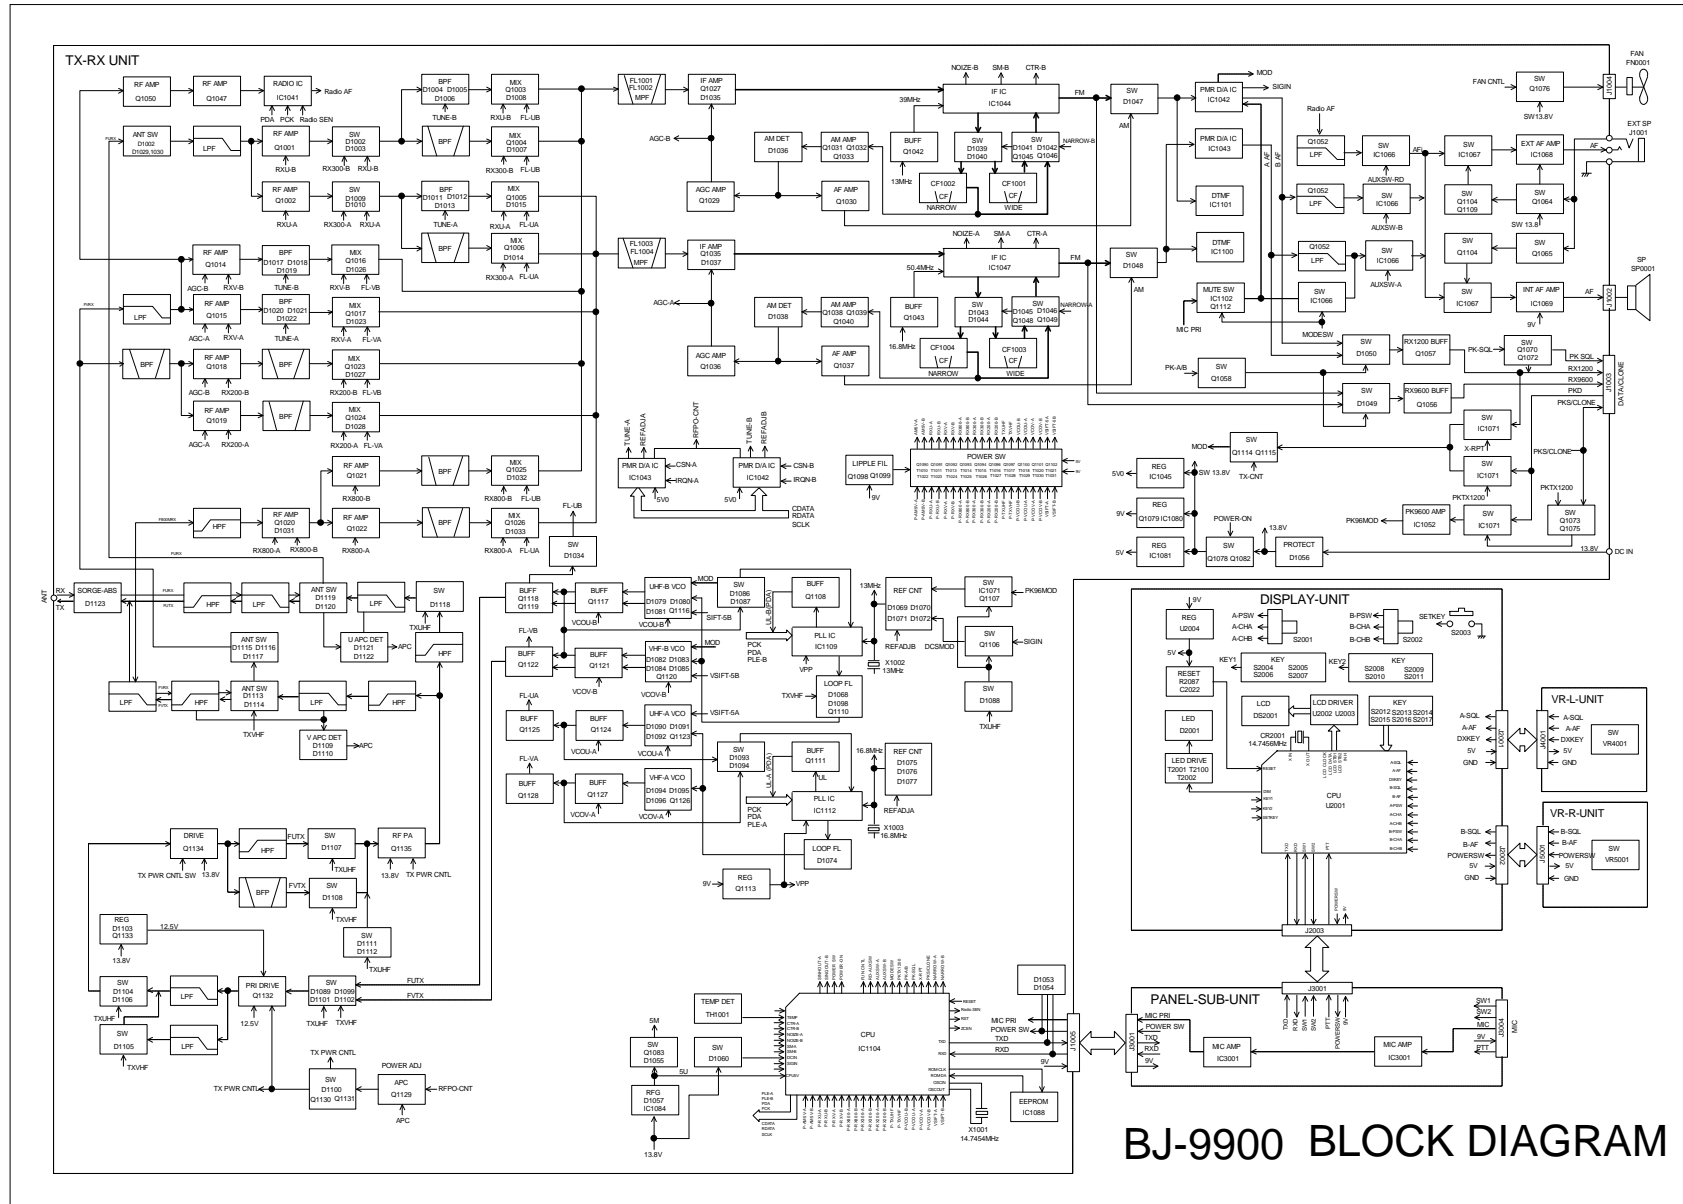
TX-RX UNIT

RF AMP Q1050
RF AMP Q1047
RADIO IC IC1041
Radio AF
PDA PCK Radio SEN
ANT SW D1002 D1029,1030
LPF
RF AMP Q1001
RXU-B
SW D1002 D1003
RX300-B RXU-B
RF AMP Q1002
RXU-A
SW D1009 D1010
RX300-A RXU-A
BPF D1004 D1005 D1006
TUNE-B
BPF
BPF D1011 D1012 D1013
TUNE-A
BPF
MIX Q1003 D1008
RXU-B FL-UB
MIX Q1004 D1007
RX300-B FL-UB
MIX Q1005 D1015
RXU-A FL-UA
MIX Q1006 D1014
RX300-A FL-UA
FL1001 FL1002 MPF
IF AMP Q1027 D1035
AGC-B
AGC AMP Q1029
AM DET D1036
AM AMP Q1031 Q1032 Q1033
AF AMP Q1030
NOIZE-B SM-B CTR-B
IF IC IC1044
39MHz
BUFF Q1042
13MHz
SW D1039 D1040
SW D1041 D1042 Q1045 Q1046
NARROW-B
CF1002 CF NARROW
CF1001 CF WIDE
FM
SW D1047
AM
PMR D/A IC IC1042
MOD
SIGIN
PMR D/A IC IC1043
A AF
B AF
DTMF IC1101
DTMF IC1100
Radio AF
Q1052 LPF
SW IC1066
AUXSW-RD
Q1052 LPF
SW IC1066
AUXSW-B
Q1052 LPF
SW IC1066
AUXSW-A
SW IC1066
AF
SW IC1067
EXT AF AMP IC1068
AF
SW Q1104 Q1109
SW Q1064
SW 13.8
SW Q1104
SW Q1065
SW IC1067
INT AF AMP IC1069
9V
AF
FAN CNTL
SW Q1076
SW13.8V
J1004
FAN FN0001
EXT SP J1001
SP SP0001
J1002
RF AMP Q1014
AGC-B RXV-B
BPF D1017 D1018 D1019
TUNE-B
MIX Q1016 D1026
RXV-B FL-VB
LPF
RF AMP Q1015
AGC-A RXV-A
BPF D1020 D1021 D1022
TUNE-A
MIX Q1017 D1023
RXV-A FL-VA
BPF
RF AMP Q1018
AGC-B RX200-B
BPF
MIX Q1023 D1027
RX200-B FL-VB
RF AMP Q1019
AGC-A RX200-A
BPF
MIX Q1024 D1028
RX200-A FL-VA
FL1003 FL1004 MPF
IF AMP Q1035 D1037
AGC-A
AGC AMP Q1036
AM DET D1038
AM AMP Q1038 Q1039 Q1040
AF AMP Q1037
NOIZE-A SM-A CTR-A
IF IC IC1047
50.4MHz
BUFF Q1043
16.8MHz
SW D1043 D1044
SW D1045 D1046 Q1048 Q1049
NARROW-A
CF1004 CF NARROW
CF1003 CF WIDE
FM
SW D1048
AM
MUTE SW IC1102 Q1112
MIC PRI
SW IC1066
MODESW
SW D1050
RX1200 BUFF Q1057
PK-SQL
SW Q1070 Q1072
PK SQL
RX1200
RX9600
PKD
PKS/CLONE
J1003
DATA/CLONE
PK-A/B
SW Q1058
SW D1049
RX9600 BUFF Q1056
SW IC1071
X-RPT
SW IC1071
PKTX1200
PKS/CLONE
PKTX1200
SW IC1071
SW Q1073 Q1075
PK9600 AMP IC1052
PK96MOD
13.8V
DC IN
MOD
SW Q1114 Q1115
TX-CNT
SW 13.8V
REG IC1045
5V0
REG Q1079 IC1080
9V
REG IC1081
5V
POWER-ON
SW Q1078 Q1082
13.8V
PROTECT D1056
TUNE-A REFADJA RFPO-CNT TUNE-B REFADJB
PMR D/A IC IC1043
CSN-A IRQN-A
PMR D/A IC IC1042
CSN-B IRQN-B
5V0 5V0
CDATA RDATA SCLK
LIPPLE FIL Q1098 Q1099
9V
POWER SW
RF AMP Q1021
RX800-B
BPF
MIX Q1025 D1032
RX800-B FL-UB
HPF
RF AMP Q1020 D1031
RX800-A RX800-B
RF AMP Q1022
RX800-A
BPF
MIX Q1026 D1033
RX800-A FL-UA
FL-UB
SW D1034
ANT RX TX
SORGE-ABS D1123
HPF LPF
ANT SW D1119 D1120
LPF
SW D1118
TXUHF
U APC DET D1121 D1122
APC
HPF
ANT SW D1115 D1116 D1117
LPF HPF
ANT SW D1113 D1114
LPF HPF
TXVHF
V APC DET D1109 D1110
APC
BUFF Q1118 Q1119
BUFF Q1117
VCOU-B
UHF-B VCO D1079 D1080 D1081 D1116
VCOU-B
SIFT-5B
MOD
SW D1086 D1087
BUFF Q1108
UL-B(PDA)
PLL IC IC1109
PCK PDA PLE-B
VPP
13MHz
REF CNT D1069 D1070 D1071 D1072
REFADJB
DCSMOD
X1002 13MHz
SW IC1071 Q1107
PK96MOD
SW Q1106
SIGIN
SW D1088
TXUHF
FL-VB
BUFF Q1122
BUFF Q1121
VCOV-B
VHF-B VCO D1082 D1083 D1084 D1085 Q1120
VCOV-B
VSIFT-5B
MOD
TXVHF
LOOP FL D1068 D1098 Q1110
FL-UA
BUFF Q1125
BUFF Q1124
VCOU-A
UHF-A VCO D1090 D1091 D1092 Q1123
VCOU-A
VSIFT-5A
SW D1093 D1094
BUFF Q1111
UL
UL-A(PDA)
PLL IC IC1112
PCK PDA PLE-A
16.8MHz
REF CNT D1075 D1076 D1077
REFADJA
X1003 16.8MHz
FL-VA
BUFF Q1128
BUFF Q1127
VCOV-A
VHF-A VCO D1094 D1095 D1096 Q1126
VCOV-A
LOOP FL D1074
9V
REG Q1113
VPP
DRIVE Q1134
HPF
FUTX
SW D1107
TXUHF
RF PA Q1135
13.8V TX PWR CNTL
TX PWR CNTL SW 13.8V
BFP
FVTX
SW D1108
TXVHF
SW D1111 D1112
TXUHF
REG D1103 Q1133
12.5V
13.8V
SW D1104 D1106
TXUHF
LPF
PRI DRIVE Q1132
12.5V
SW D1089 D1099 D1101 D1102
TXUHF TXVHF
FUTX
FVTX
SW D1105
TXVHF
LPF
TX PWR CNTL
TX PWR CNTL
SW D1100 Q1130 Q1131
POWER ADJ
APC Q1129
RFPO-CNT
APC
TEMP DET TH1001
5M
SW Q1083 D1055
SW D1060
5U
RFG D1057 IC1084
13.8V
CPU IC1104
X1001 14.7454MHz
EEPROM IC1088
D1053 D1054
MIC PRI
POWER SW
TXD
RXD
9V
J1005
DISPLAY-UNIT
9V
REG U2004
5V
A-PSW A-CHA A-CHB
S2001
B-PSW B-CHA B-CHB
S2002
SETKEY S2003
RESET R2087 C2022
KEY1
KEY S2004 S2005 S2006 S2007
KEY2
KEY S2008 S2009 S2010 S2011
LED D2001
LCD DS2001
LCD DRIVER U2002 U2003
KEY S2012 S2013 S2014 S2015 S2016 S2017
CR2001 14.7456MHz
LED DRIVE T2001 T2100 T2002
CPU U2001
J2003
VR-L-UNIT
A-SQL A-AF DXKEY 5V GND
J2001
J4001
A-SQL A-AF DXKEY 5V GND
SW VR4001
VR-R-UNIT
B-SQL B-AF POWERSW 5V GND
J2002
J5001
B-SQL B-AF POWERSW 5V GND
SW VR5001
PANEL-SUB-UNIT
J3001
J3002
MIC PRI
POWER SW
TXD
RXD
9V
TXD RXD SW1 SW2 PTT POWERSW 9V
MIC AMP IC3001
MIC AMP IC3001
SW1 SW2 MIC 9V PTT
J3004
MIC
BJ-9900 BLOCK DIAGRAM